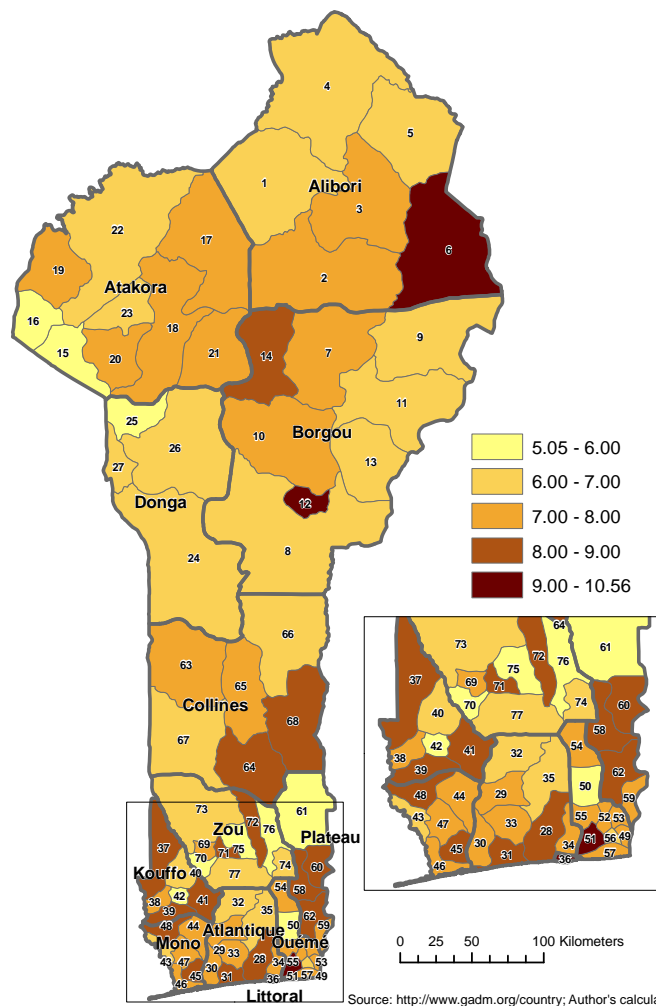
4
5
1
Alibori
3
22
17
6
19
Atakora
2
23
16
18
15
20
21
14
7
9
25
11
10
Borgou
26
27
13
Donga
12
24
8
66
63
65
Collines
68
67
64
73
61
72
Zou
Plateau
37
69
71
75
76
70
Kouffo
40
77
74
60
42
41
54
58
38
39
32
35
48
44
Atlantique
50
62
Mono
29
33
Ouémé
59
43
47
30
28
34
55
53
45
46
31
36
51
57
49
Littoral

5.05 - 6.00
6.00 - 7.00
7.00 - 8.00
8.00 - 9.00
9.00 - 10.56

73
64
72
61
76
37
69
75
70
71
74
60
40
77
58
42
41
32
54
38
39
35
62
48
44
29
50
59
43
47
33
55
52
53
28
30
51
49
45
31
34
56
46
36
57

0 25 50 100 Kilometers

Source: http://www.gadm.org/country; Author's calcula